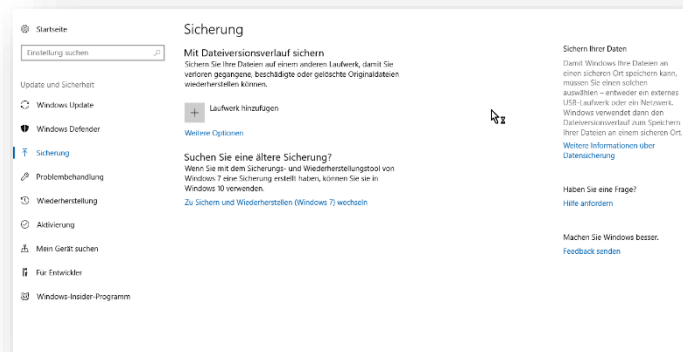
Startseite

Einstellung suchen

Update und Sicherheit

Windows Update

Windows Defender

Sicherung

Problembehandlung

Wiederherstellung

Aktivierung

Mein Gerät suchen

Für Entwickler

Windows-Insider-Programm

Sicherung

Mit Dateiversionsverlauf sichern

Sichern Sie Ihre Dateien auf einem anderen Laufwerk, damit Sie verloren gegangene, beschädigte oder gelöschte Originaldateien wiederherstellen können.

Laufwerk hinzufügen

Weitere Optionen

Suchen Sie eine ältere Sicherung?

Wenn Sie mit dem Sicherungs- und Wiederherstellungstool von Windows 7 eine Sicherung erstellt haben, können Sie sie in Windows 10 verwenden.

Zu Sichern und Wiederherstellen (Windows 7) wechseln

Sichern Ihrer Daten

Damit Windows Ihre Dateien an einen sicheren Ort speichern kann, müssen Sie einen solchen auswählen – entweder ein externes USB-Laufwerk oder ein Netzwerk. Windows verwendet dann den Dateiversionsverlauf zum Speichern Ihrer Dateien an einem sicheren Ort.

Weitere Informationen über Datensicherung

Haben Sie eine Frage?

Hilfe anfordern

Machen Sie Windows besser.

Feedback senden